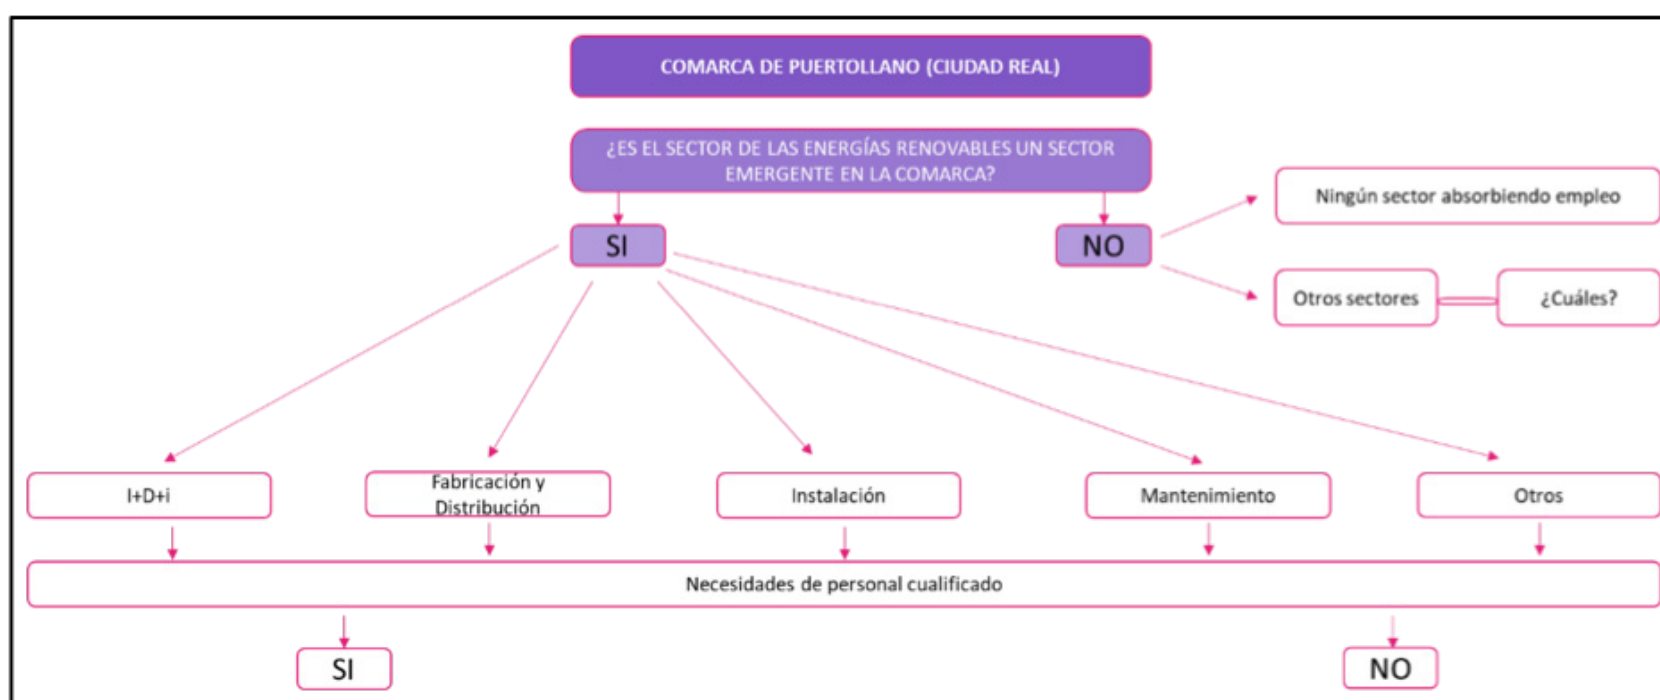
COMARCA DE PUERTOLLANO (CIUDAD REAL)

¿ES EL SECTOR DE LAS ENERGÍAS RENOVABLES UN SECTOR EMERGENTE EN LA COMARCA?

SI

NO

Ningún sector absorbiendo empleo

Otros sectores

¿Cuáles?

I+D+i

Fabricación y Distribución

Instalación

Mantenimiento

Otros

Necesidades de personal cualificado

SI

NO